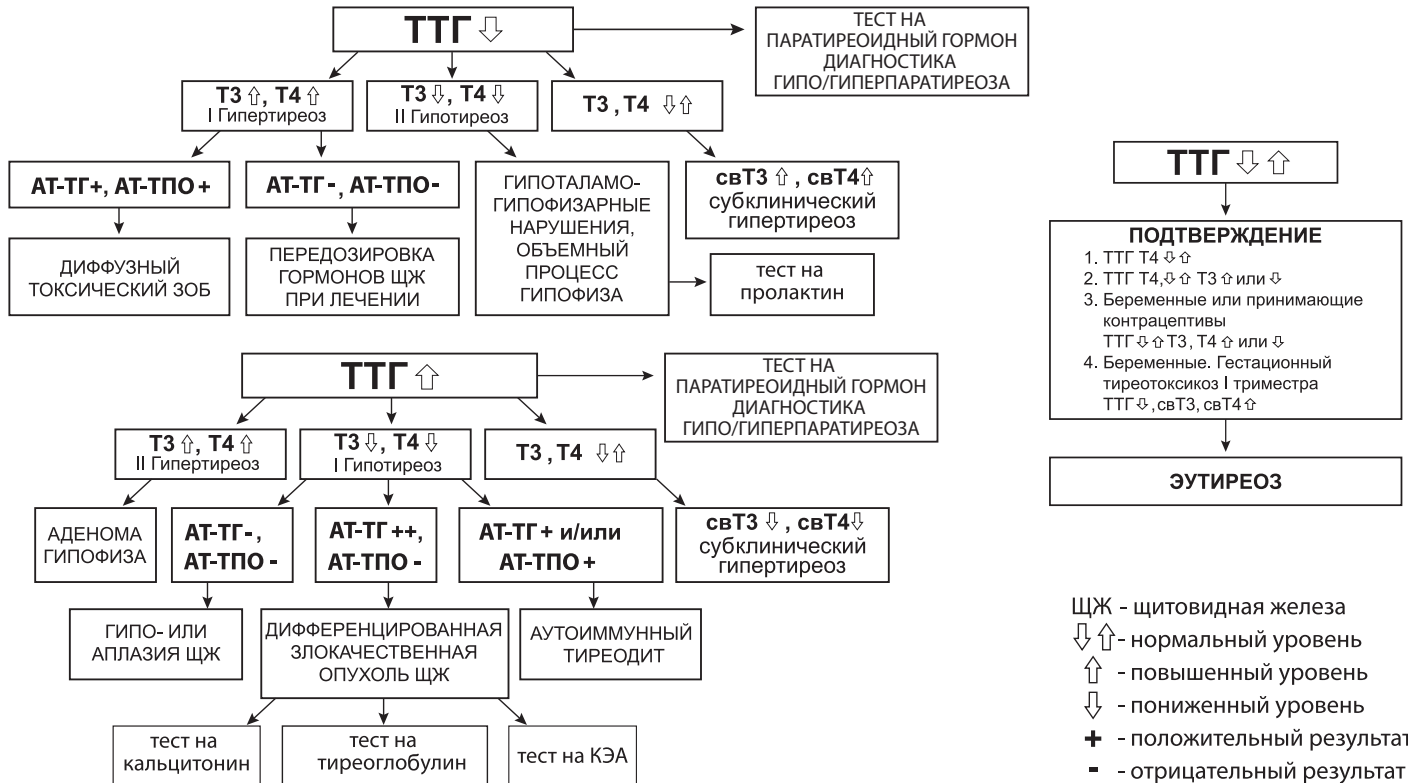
ТТГ ⇩

ТЕСТ НА ПАРАТИРЕОИДНЫЙ ГОРМОН ДИАГНОСТИКА ГИПО/ГИПЕРПАРАТИРЕОЗА

Т3 ⇧, Т4 ⇧
I Гипертиреоз

Т3 ⇩, Т4 ⇩
II Гипотиреоз

Т3 , Т4 ⇩⇧

АТ-ТГ+, АТ-ТПО +

АТ-ТГ -, АТ-ТПО-

ГИПОТАЛАМО-ГИПОФИЗАРНЫЕ НАРУШЕНИЯ, ОБЪЕМНЫЙ ПРОЦЕСС ГИПОФИЗА

свТ3 ⇧ , свТ4⇧
субклинический гипертиреоз

ДИФФУЗНЫЙ ТОКСИЧЕСКИЙ ЗОБ

ПЕРЕДОЗИРОВКА ГОРМОНОВ ЩЖ ПРИ ЛЕЧЕНИИ

тест на пролактин

ТТГ ⇩⇧

ПОДТВЕРЖДЕНИЕ
1. ТТГ Т4 ⇩⇧
2. ТТГ Т4,⇩⇧ Т3 ⇧или ⇩
3. Беременные или принимающие контрацептивы
ТТГ ⇩⇧Т3, Т4 ⇧или ⇩
4. Беременные. Гестационный тиреотоксикоз I триместра
ТТГ⇩, свТ3, свТ4⇧

ЭУТИРЕОЗ

ТТГ ⇧

ТЕСТ НА ПАРАТИРЕОИДНЫЙ ГОРМОН ДИАГНОСТИКА ГИПО/ГИПЕРПАРАТИРЕОЗА

Т3 ⇧, Т4 ⇧
II Гипертиреоз

Т3⇩, Т4⇩
I Гипотиреоз

Т3 , Т4 ⇩⇧

АДЕНОМА ГИПОФИЗА

АТ-ТГ-, АТ-ТПО -

АТ-ТГ ++, АТ-ТПО -

АТ-ТГ + и/или АТ-ТПО +

свТ3 ⇩ , свТ4⇩
субклинический гипертиреоз

ГИПО- ИЛИ АПЛАЗИЯ ЩЖ

ДИФФЕРЕНЦИРОВАННАЯ ЗЛОКАЧЕСТВЕННАЯ ОПУХОЛЬ ЩЖ

АУТОИММУННЫЙ ТИРЕОДИТ

тест на кальцитонин

тест на тиреоглобулин

тест на КЭА

ЩЖ - щитовидная железа
⇩⇧- нормальный уровень
⇧ - повышенный уровень
⇩ - пониженный уровень
+ - положительный результат
- - отрицательный результат